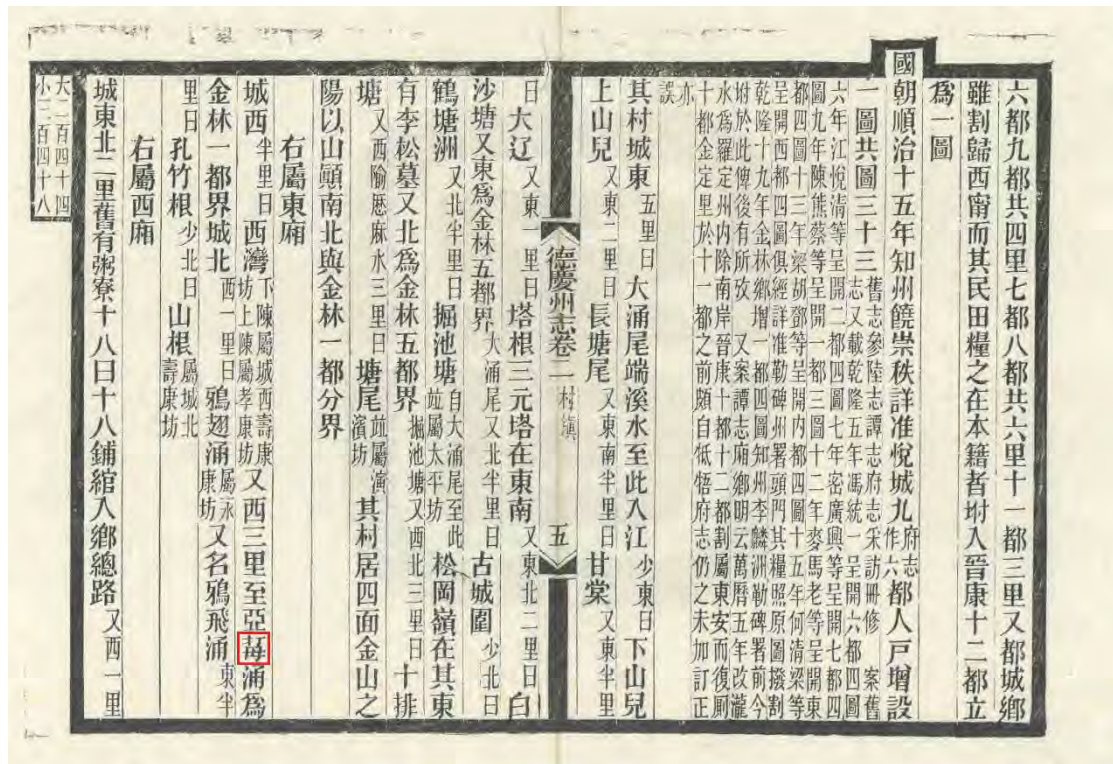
六都九都共四里七都八都共六里十一都三里又都城鄉雖割歸西甯而其民田糧之在本籍者坿入晉康十二都立爲一圖

國朝順治十五年知州饒崇秩詳准悅城九作六都人戶增設一圖共圖三十三舊志又載乾隆五年馮統一呈開六都四圖六年江悅清等呈開二都四圖七年宓廣興等呈開七都四圖九年陳熊蔡等呈開一都三圖十二年麥馬老等呈開東都四圖十三年梁胡鄧等呈開內都四圖十五年何清梁等呈開西都四圖俱經詳准勒碑署頭門其糧照原圖撥割乾隆十九年金林鄉增一圖知州李麟洲勒碑署前今永爲羅定州此俾後有所攷又案譚志廟明萬厯五年改瀧水爲羅定州內除南鄉二都割歸東安而復厠十都金定里於十一都之前頗自牴牾府志仍之未加訂正亦誤

其村城東五里曰大涌尾端溪水至此入江少東曰下山兒上山兒又東二里曰長塘尾又東南半里曰甘棠又東半里

德慶州志卷二村鎮 五

曰大辽又東一里曰塔根三元塔在東南又東北二里曰白沙塘又東爲金林五都界大涌尾又北半里曰古城圍少北曰鶴塘洲又北半里曰掘池塘自大涌尾至此有李松墓又北爲金林五都界掘池塘又西北三里曰十排塘又西踰歴麻水三里曰塘尾並屬濱江坊其村居四面金山之陽以山顚南北與金林一都分界

右屬東廂

城西半里曰西灣下陳屬城西壽康坊上陳屬孝康坊又西三里至亞毒涌爲金林一都界城北西一里曰鴉翅涌屬永康坊又名鴉飛涌東半里曰孔竹根少北曰山根壽康坊屬城北

右屬西廂

城東北二里舊有粥寮十八日十八鋪縮入鄉總路又西一里

大二百四十四
小三百四十八